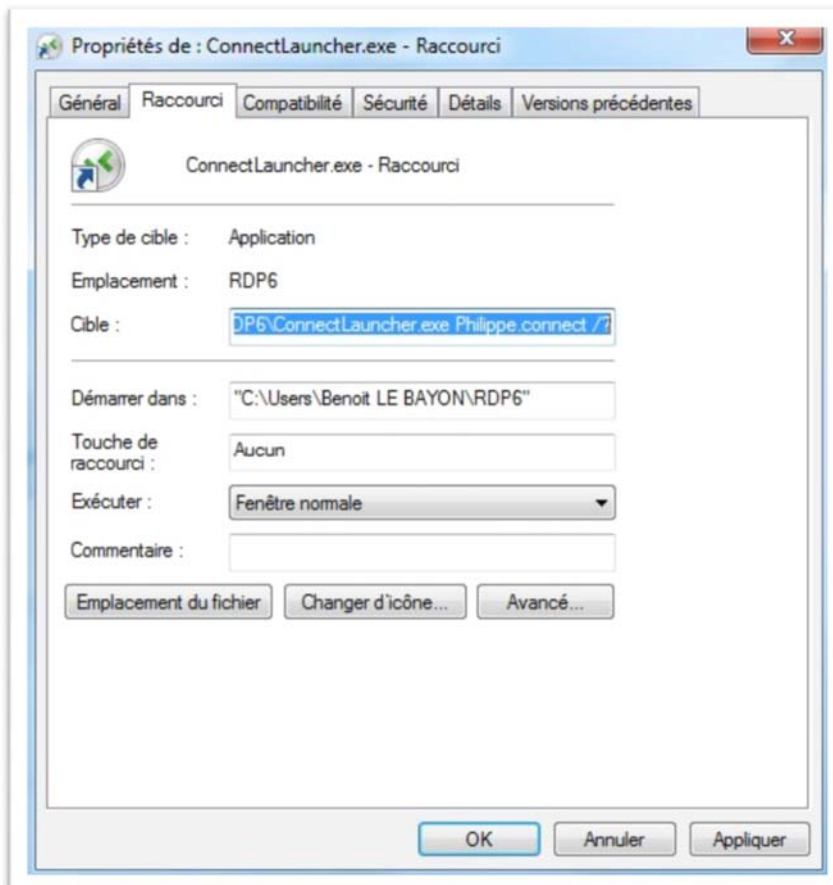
Propriétés de : ConnectLauncher.exe - Raccourci

Général | Raccourci | Compatibilité | Sécurité | Détails | Versions précédentes

ConnectLauncher.exe - Raccourci

Type de cible : Application

Emplacement : RDP6

Cible : DP6\ConnectLauncher.exe Philippe.connect /?

Démarrer dans : "C:\Users\Benoit LE BAYON\RDP6"

Touche de raccourci : Aucun

Exécuter : Fenêtre normale

Commentaire :

Emplacement du fichier | Changer d'icône... | Avancé...

OK | Annuler | Appliquer